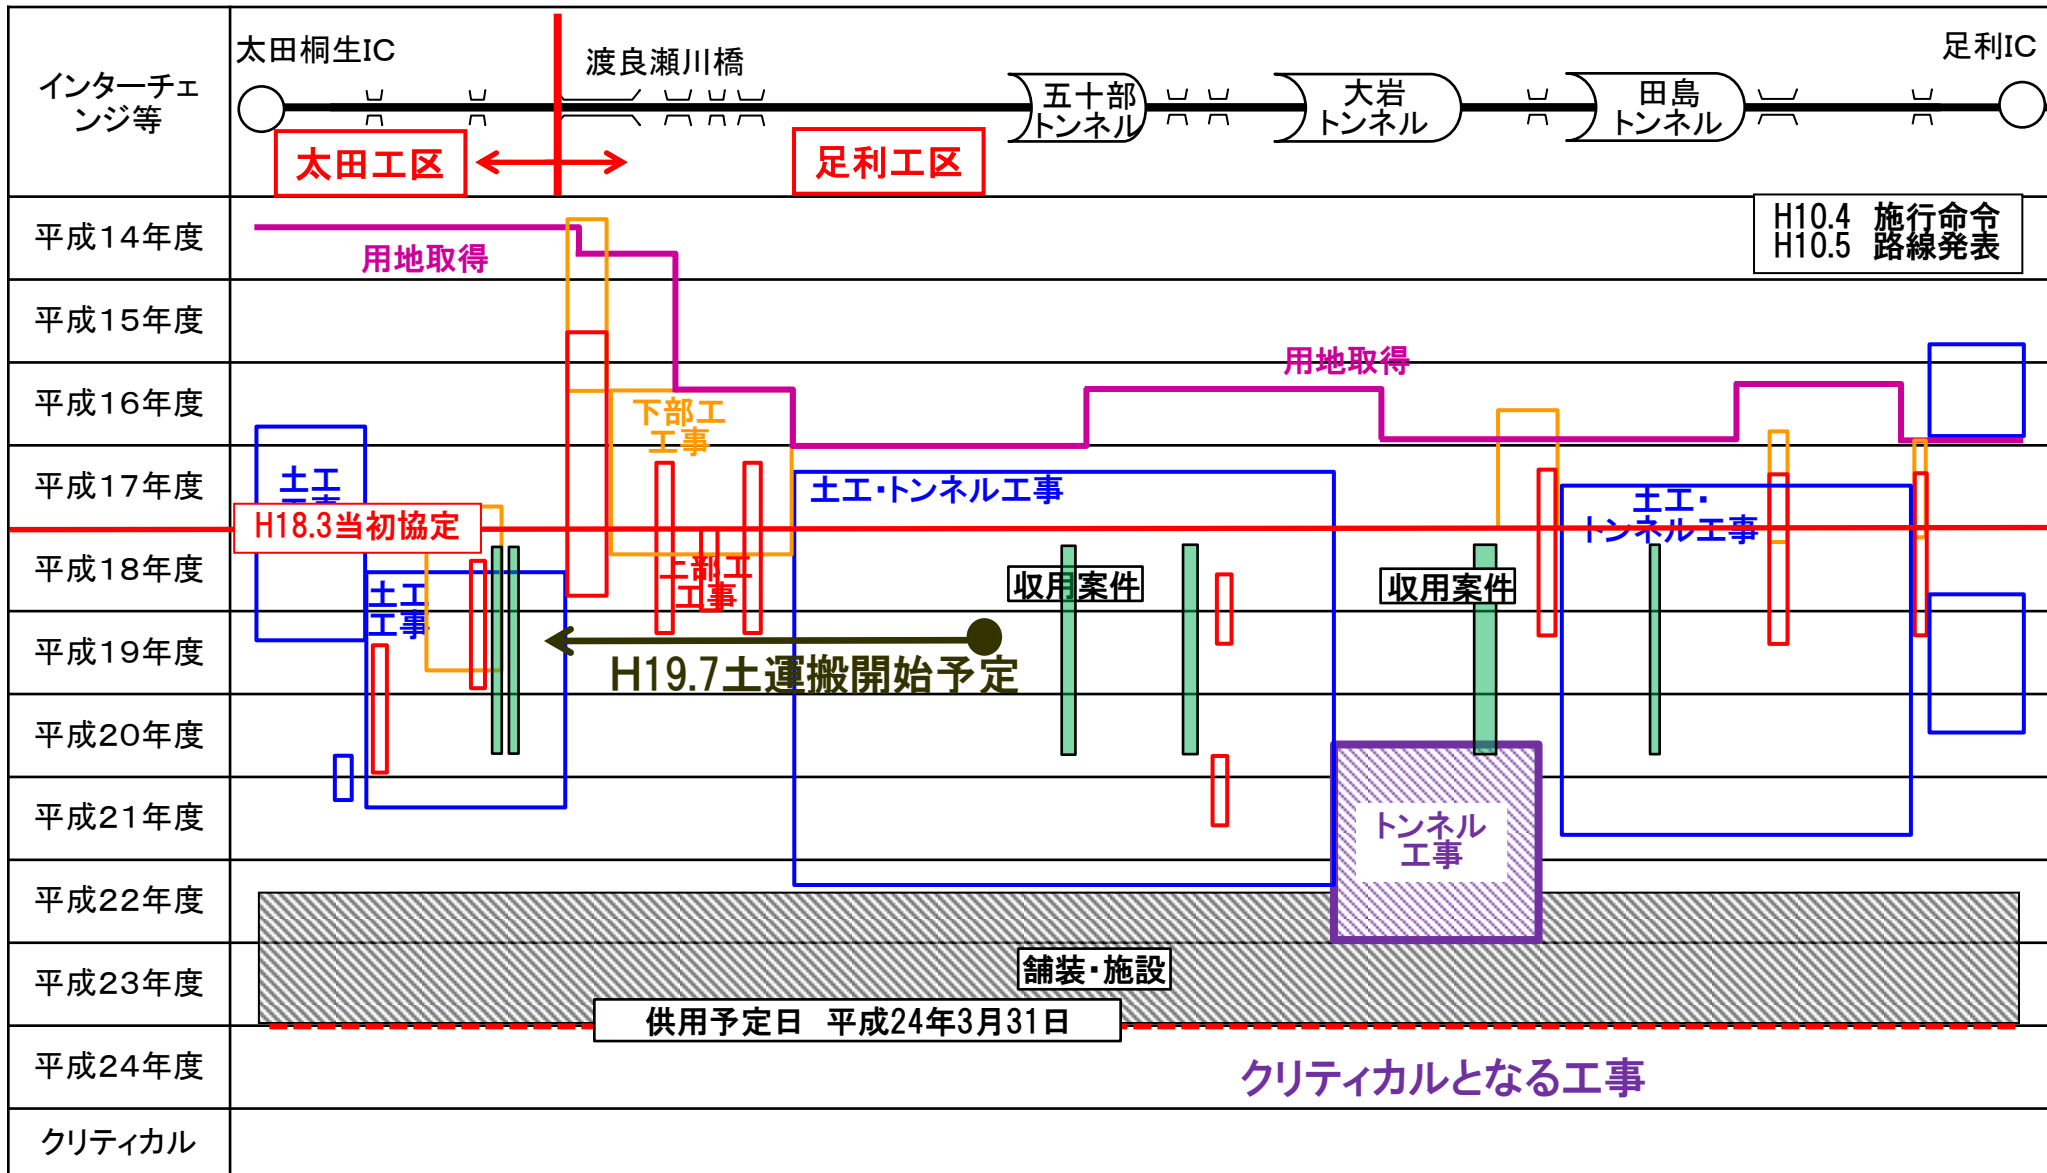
インターチェンジ等

太田桐生IC

渡良瀬川橋

五十部トンネル

大岩トンネル

田島トンネル

足利IC

太田工区

足利工区

平成14年度

平成15年度

平成16年度

平成17年度

平成18年度

平成19年度

平成20年度

平成21年度

平成22年度

平成23年度

平成24年度

クリティカル

H10.4 施行命令
H10.5 路線発表

用地取得

用地取得

下部工工事

土工

H18.3当初協定

土工工事

上部工工事

土工・トンネル工事

土工・トンネル工事

収用案件

収用案件

H19.7土運搬開始予定

トンネル工事

舗装・施設

供用予定日 平成24年3月31日

クリティカルとなる工事